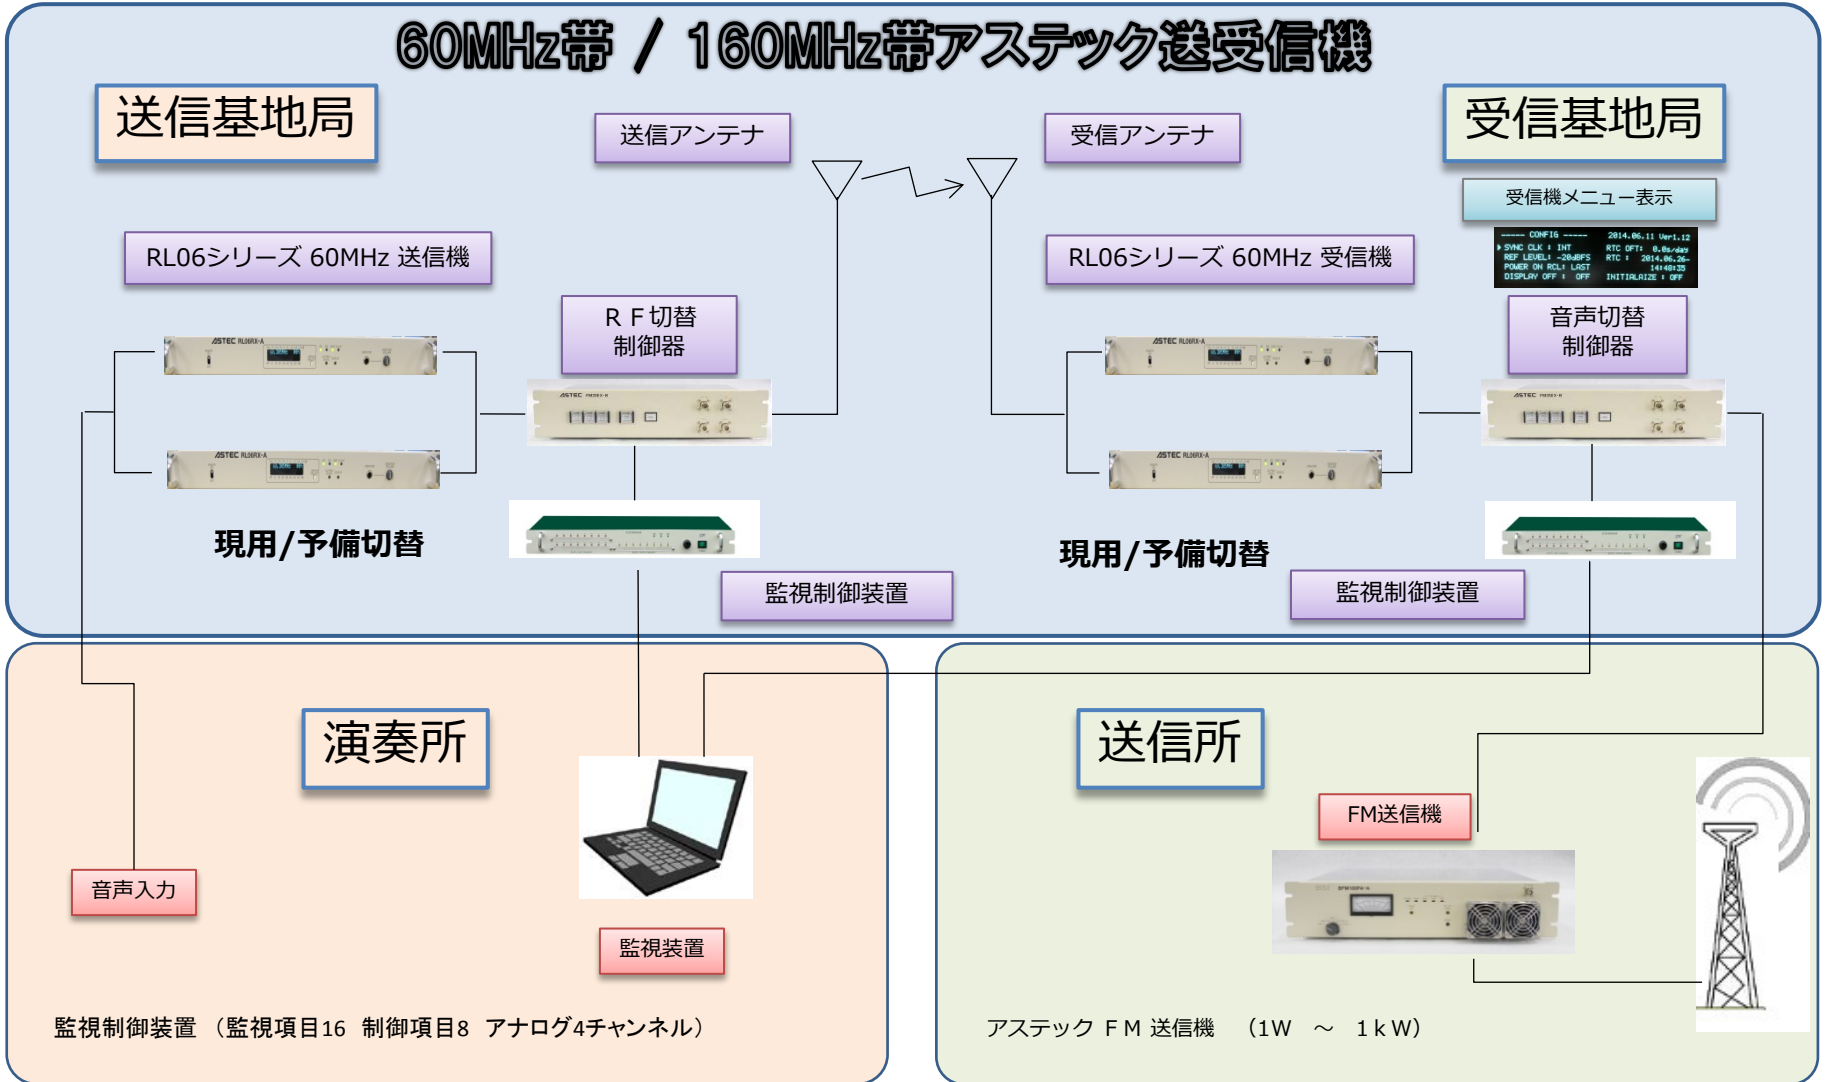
60MHz帯 / 160MHz帯アステック送受信機

送信基地局

送信アンテナ

受信アンテナ

受信基地局

受信機メニュー表示

----- CONFIG -----
SYNC CLK : INT
REF LEVEL: -20dBFS
POWER ON RCL: LAST
DISPLAY OFF : OFF
2014.06.11 Ver1.12
RTC OFT: 0.0s/day
RTC : 2014.06.26-
14:48:35
INITIALIZE : OFF

RL06シリーズ 60MHz 送信機

RL06シリーズ 60MHz 受信機

R F 切替
制御器

音声切替
制御器

現用/予備切替

現用/予備切替

監視制御装置

監視制御装置

演奏所

送信所

FM送信機

音声入力

監視装置

監視制御装置 （監視項目16 制御項目8 アナログ4チャンネル）

アステック F M 送信機 （1W ～ 1 k W）